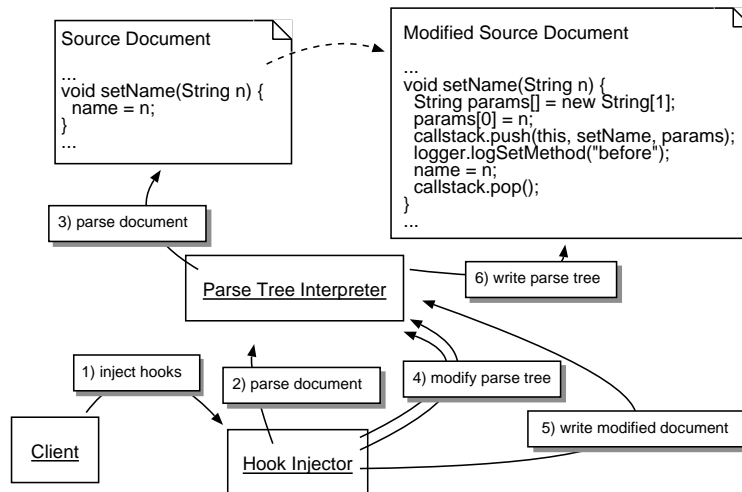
Source Document

...
void setName(String n) {
name = n;
}
...

Modified Source Document

...
void setName(String n) {
String params[] = new String[1];
params[0] = n;
callstack.push(this, setName, params);
logger.logSetMethod("before");
name = n;
callstack.pop();
}
...

3) parse document

6) write parse tree

Parse Tree Interpreter

1) inject hooks

2) parse document

4) modify parse tree

5) write modified document

Client

Hook Injector